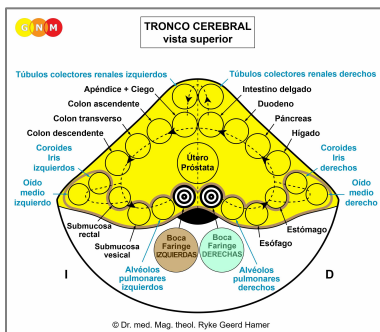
GNM

TRONCO CEREBRAL
vista superior

Túbulos colectores renales izquierdos

Túbulos colectores renales derechos

Apéndice + Ciego

Intestino delgado

Colon ascendente

Duodeno

Colon transverso

Páncreas

Colon descendente

Hígado

Coroides
Iris
izquierdos

Coroides
Iris
derechos

Útero
Próstata

Oído
medio
izquierdo

Oído
medio
derecho

Estómago

Submucosa
rectal

Submucosa
vesical

Boca
Faringe
IZQUIERDAS

Boca
Faringe
DERECHAS

Esófago

Alvéolos
pulmonares
izquierdos

Alvéolos
pulmonares
derechos

I

D

© Dr. med. Mag. theol. Ryke Geerd Hamer